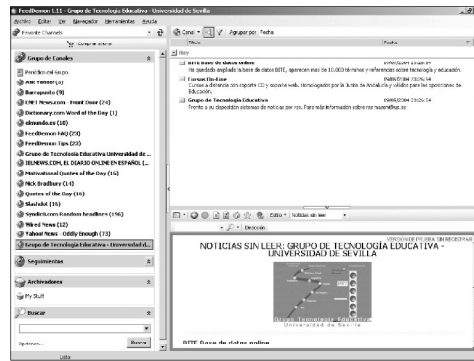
FeedDemon 1.11 - Grupo de Tecnología Educativa - Universidad de Sevilla

Archivo Editar Ver Navegador Herramientas Ayuda

Favorite Channels

Canal Agrupar por: Fecha

Grupo de Canales

Pendiente del grupo

ABC Torrent (0)

Barrapunto (9)

CNET News.com - Front Door (24)

Dictionary.com Word of the Day (1)

elmundo.es (10)

FeedDemon FAQ (28)

FeedDemon Tips (23)

Grupo de Tecnología Educativa Universidad de...

IBLNEWS.COM, EL DIARIO ONLINE EN ESPAÑOL (...

Motivational Quotes of the Day (16)

Nick Bradbury (14)

Quotes of the Day (16)

Slashdot (15)

Syndic8.com Random headlines (196)

Wired News (12)

Yahoo! News - Oddly Enough (73)

Grupo de Tecnología Educativa - Universidad d...

Seguimientos

Archivadores

My Stuff

Buscar

Opciones... Buscar

Listo

Hoy

BITE Base de datos online

He quedado ampliado la base de datos BITE, aparecen mas de 10.000 términos y referencias sobre tecnología y educación.

Cursos On-line 09/06/2004 23:26:34

Cursos a distancia con soporte CD y soporte web. Homologado por la Junta de Andalucía y válidos para las oposiciones de Educación.

Grupo de Tecnología Educativa 09/06/2004 23:26:34

Pronto a su disposición sistemas de noticias por rss. Para más información sobre los mecanismos rss

Estilo Noticias sin leer

Dirección

NOTICIAS SIN LEER: GRUPO DE TECNOLOGÍA EDUCATIVA - UNIVERSIDAD DE SEVILLA

Grupo de Tecnología Educativa
Universidad de Sevilla

BITE Base de datos online